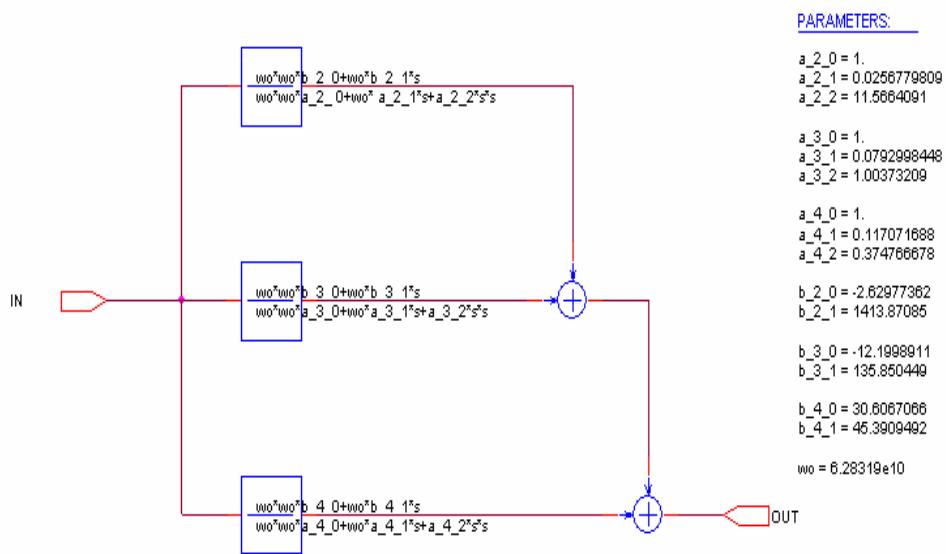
PARAMETERS:

a_2_0 = 1.
a_2_1 = 0.0256779809
a_2_2 = 11.5664091

a_3_0 = 1.
a_3_1 = 0.0792998448
a_3_2 = 1.00373209

a_4_0 = 1.
a_4_1 = 0.117071688
a_4_2 = 0.374766678

b_2_0 = -2.62977362
b_2_1 = 1413.87085

b_3_0 = -12.1998911
b_3_1 = 135.850449

b_4_0 = 30.6067066
b_4_1 = 45.3909492

wo = 6.28319e10

wo*wo*b_2_0+wo*b_2_1*s
wo*wo*a_2_0+wo*a_2_1*s+a_2_2*s*s

IN

wo*wo*b_3_0+wo*b_3_1*s
wo*wo*a_3_0+wo*a_3_1*s+a_3_2*s*s

wo*wo*b_4_0+wo*b_4_1*s
wo*wo*a_4_0+wo*a_4_1*s+a_4_2*s*s

OUT